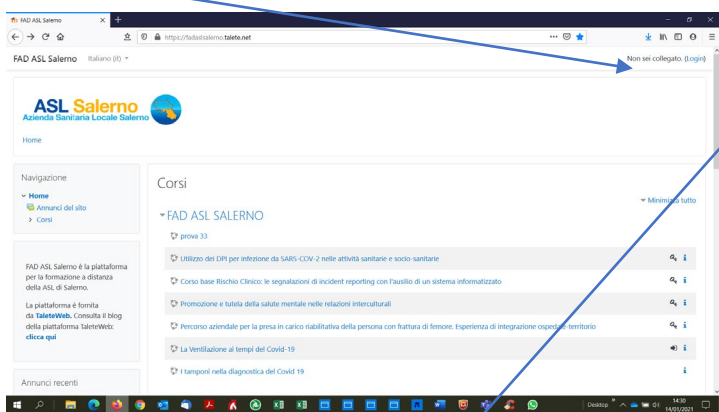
FAD ASL Salerno
https://fadaslsalerno.talete.net

FAD ASL Salerno Italiano (it)

Non sei collegato. (Login)

ASL Salerno
Azienda Sanitaria Locale Salerno

Home

Navigazione
Home
Annunci del sito
Corsi

FAD ASL Salerno è la piattaforma per la formazione a distanza della ASL di Salerno.

La piattaforma è fornita da TaleteWeb. Consulta il blog della piattaforma TaleteWeb: clicca qui

Annunci recenti

Corsi

Minimizza tutto

FAD ASL SALERNO

prova 33

Utilizzo dei DPI per infezione da SARS-COV-2 nelle attività sanitarie e socio-sanitarie

Corso base Rischio Clinico: le segnalazioni di incident reporting con l'ausilio di un sistema informatizzato

Promozione e tutela della salute mentale nelle relazioni interculturali

Percorso aziendale per la presa in carico riabilitativa della persona con frattura di femore. Esperienza di integrazione ospedale-territorio

La Ventilazione ai tempi del Covid-19

I tamponi nella diagnostica del Covid 19

Desktop
14:30
14/01/2021